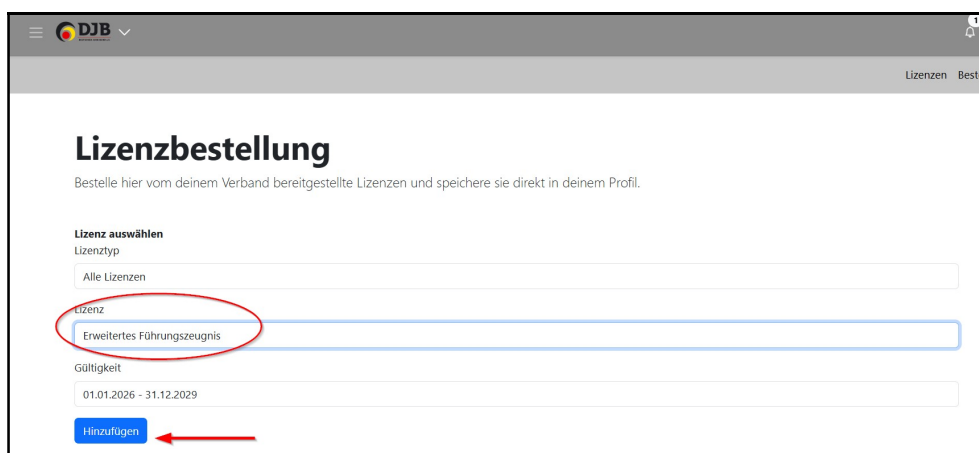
DJB

1

Lizenzen Best

Lizenzbestellung

Bestelle hier vom deinem Verband bereitgestellte Lizenzen und speichere sie direkt in deinem Profil.

Lizenz auswählen

Lizenztyp

Alle Lizenzen

Lizenz

Erweitertes Führungszeugnis

Gültigkeit

01.01.2026 - 31.12.2029

Hinzufügen